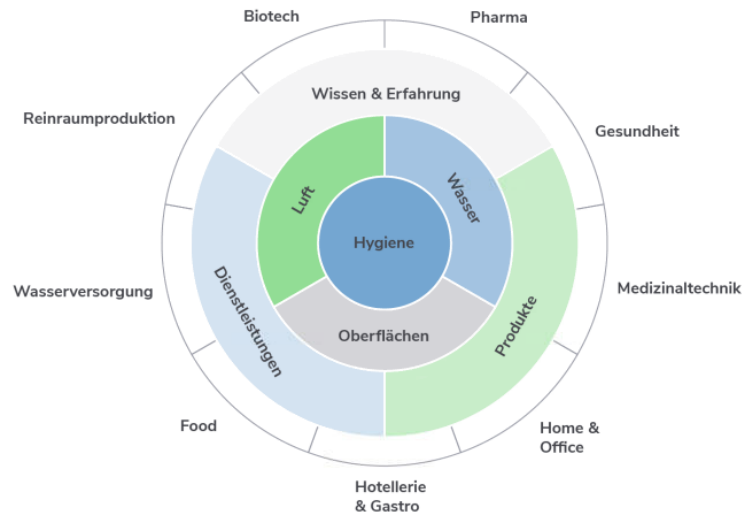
Biotech

Pharma

Reinraumproduktion

Gesundheit

Wasserversorgung

Medizinaltechnik

Food

Home & Office

Hotellerie & Gastro

Wissen & Erfahrung

Luft

Wasser

Hygiene

Oberflächen

Dienstleistungen

Produkte